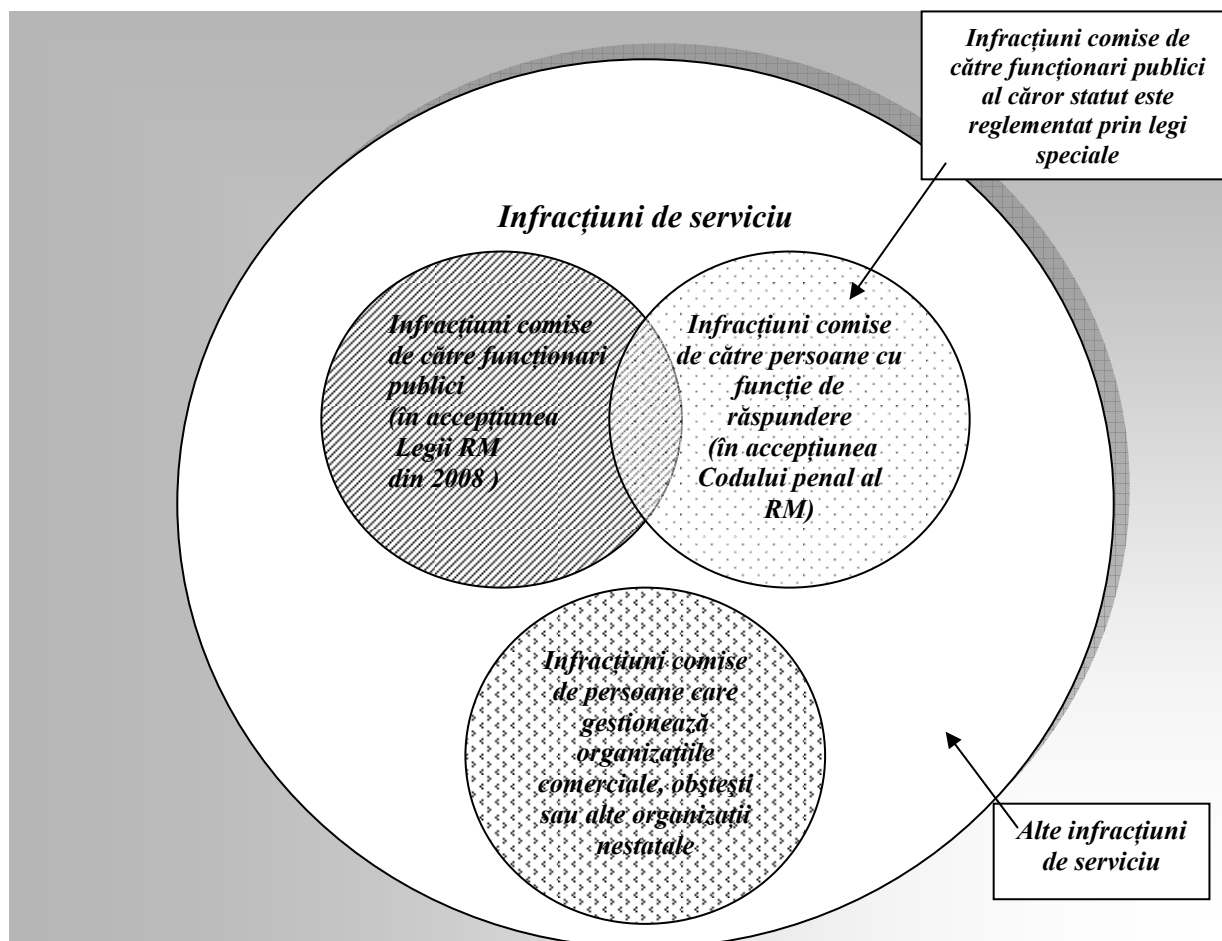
Infracțiuni comise de către funcționari publici al căror statut este reglementat prin legi speciale

Infracțiuni de serviciu

Infracțiuni comise de către funcționari publici (în accepțiunea Legii RM din 2008 )

Infracțiuni comise de către persoane cu funcție de răspundere (în accepțiunea Codului penal al RM)

Infracțiuni comise de persoane care gestionează organizațiile comerciale, obștești sau alte organizații nestatale

Alte infracțiuni de serviciu